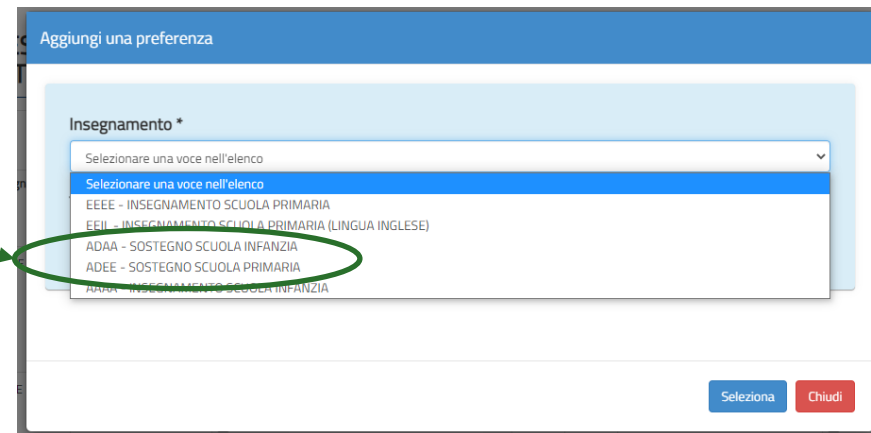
Aggiungi una preferenza

Insegnamento *

Selezionare una voce nell'elenco

Selezionare una voce nell'elenco
EEEE - INSEGNAMENTO SCUOLA PRIMARIA
EEIL - INSEGNAMENTO SCUOLA PRIMARIA (LINGUA INGLESE)
ADAA - SOSTEGNO SCUOLA INFANZIA
ADEE - SOSTEGNO SCUOLA PRIMARIA
AAAA - INSEGNAMENTO SCUOLA INFANZIA

Seleziona
Chiudi